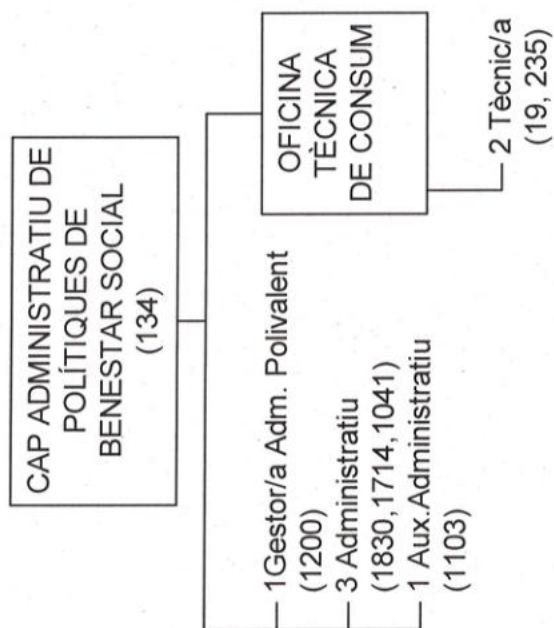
CAP ADMINISTRATIU DE POLÍTIQUES DE BENESTAR SOCIAL (134)

OFICINA TÈCNICA DE CONSUM

2 Tècnic/a (19, 235)

1Gestor/a Adm. Polivalent (1200)

3 Administratiu (1830, 1714, 1041)

1 Aux.Administratiu (1103)